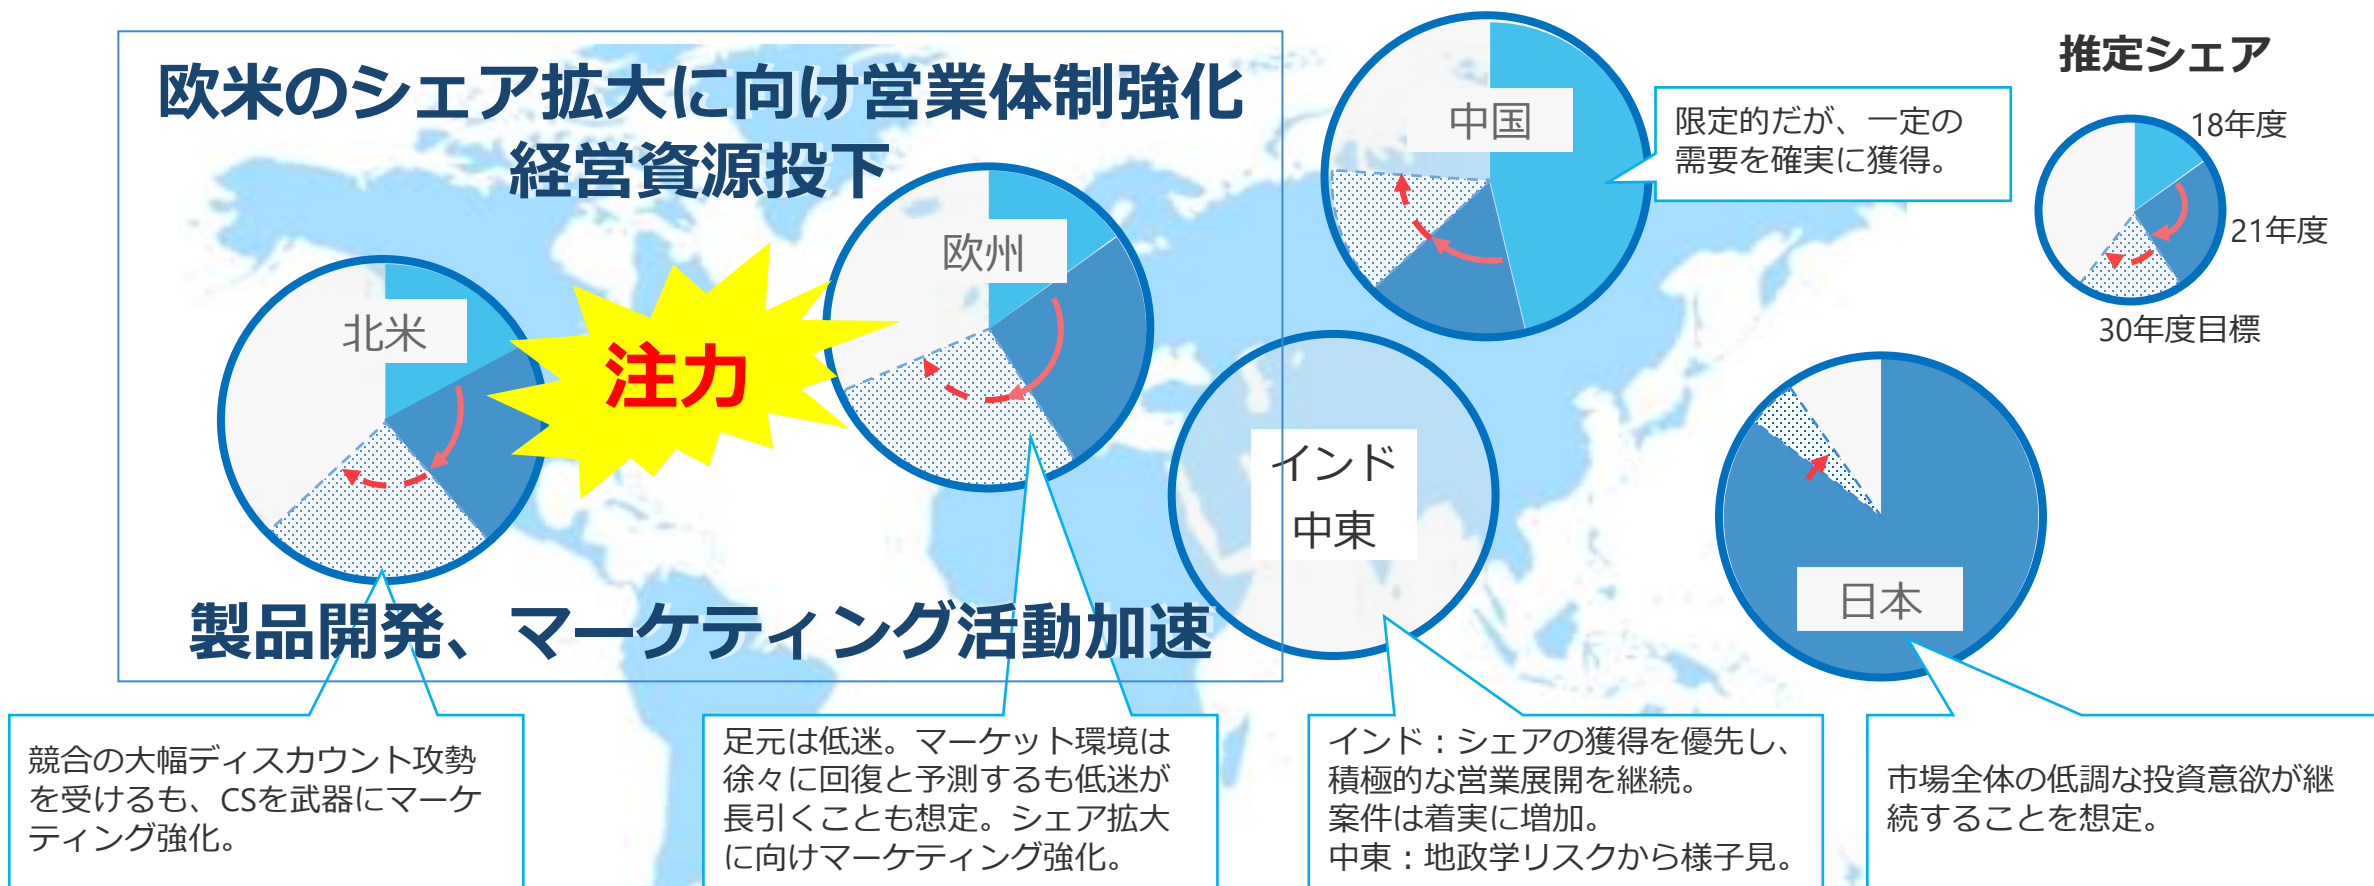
欧米のシェア拡大に向け営業体制強化
経営資源投下

北米

注力

欧州

製品開発、マーケティング活動加速

中国

限定的だが、一定の需要を確実に獲得。

推定シェア

18年度

21年度

30年度目標

インド
中東

日本

競合の大幅ディスカウント攻勢を受けるも、CSを武器にマーケティング強化。

足元は低迷。マーケット環境は徐々に回復と予測するも低迷が長引くことも想定。シェア拡大に向けマーケティング強化。

インド：シェアの獲得を優先し、積極的な営業展開を継続。
案件は着実に増加。
中東：地政学リスクから様子見。

市場全体の低調な投資意欲が継続することを想定。